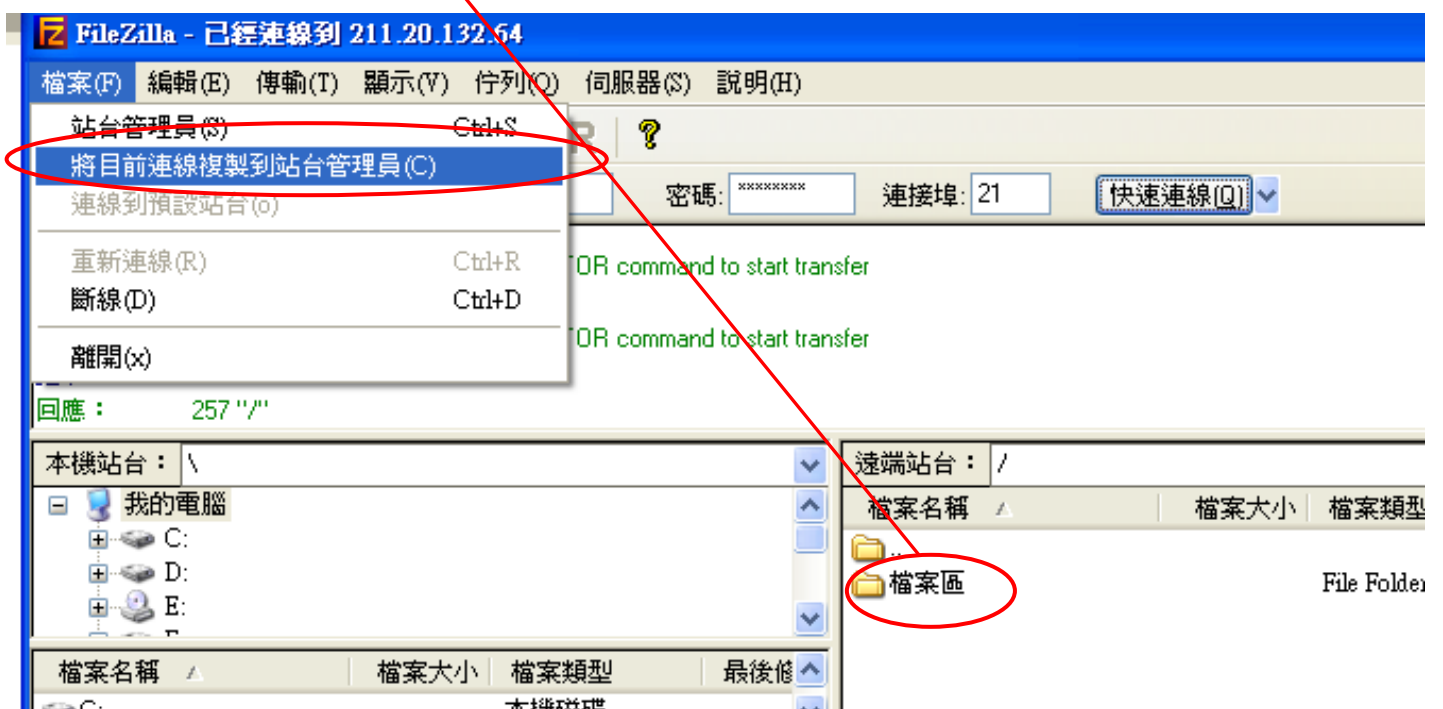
FileZilla - 已經連線到 211.20.132.64

檔案(F) 編輯(E) 傳輸(T) 顯示(V) 佇列(Q) 伺服器(S) 說明(H)

站台管理員(S) Ctrl+S
將目前連線複製到站台管理員(C)
連線到預設站台(o)
重新連線(R) Ctrl+R
斷線(D) Ctrl+D
離開(x)

密碼: ******** 連接埠: 21 快速連線(Q)

TOR command to start transfer
TOR command to start transfer
回應： 257 "/"

本機站台： \
我的電腦
C:
D:
E:
檔案名稱 | 檔案大小 | 檔案類型 | 最後修
本機磁碟

遠端站台： /
檔案名稱 | 檔案大小 | 檔案類型
..
檔案區 File Folder